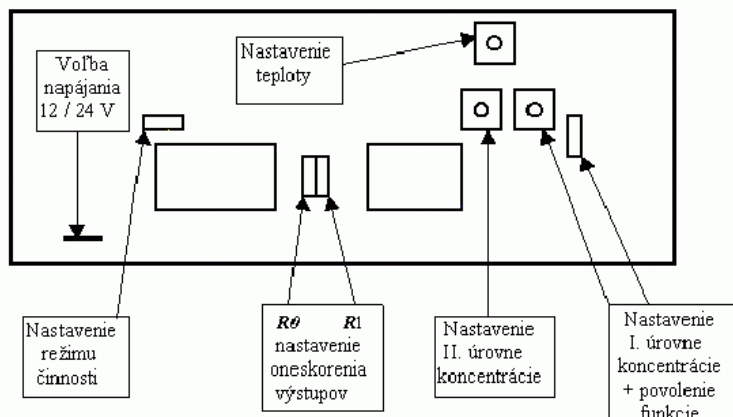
Voľba napájania 12 / 24 V

Nastavenie teploty

Nastavenie režimu činnosti

*R0* *R*1 nastavenie oneskorenia výstupov

Nastavenie II. úrovne koncentrácie

Nastavenie I. úrovne koncentrácie + povolenie funkcie